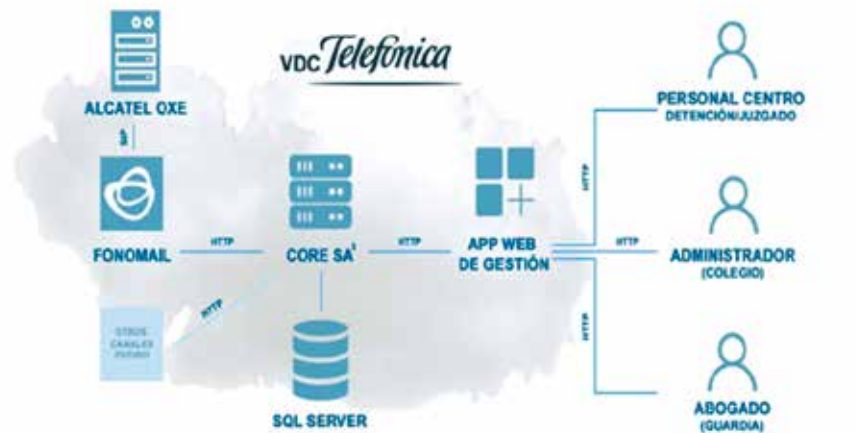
VDC Telefónica

ALCATEL OXE

SIP

FONOMAIL

HTTP

CORE SA³

HTTP

APP WEB DE GESTIÓN

OTROS CANALES FUTURO

HTTP

SQL SERVER

HTTP

PERSONAL CENTRO DETENCIÓN/JUZGADO

HTTP

ADMINISTRADOR (COLEGIO)

HTTP

ABOGADO (GUARDIA)